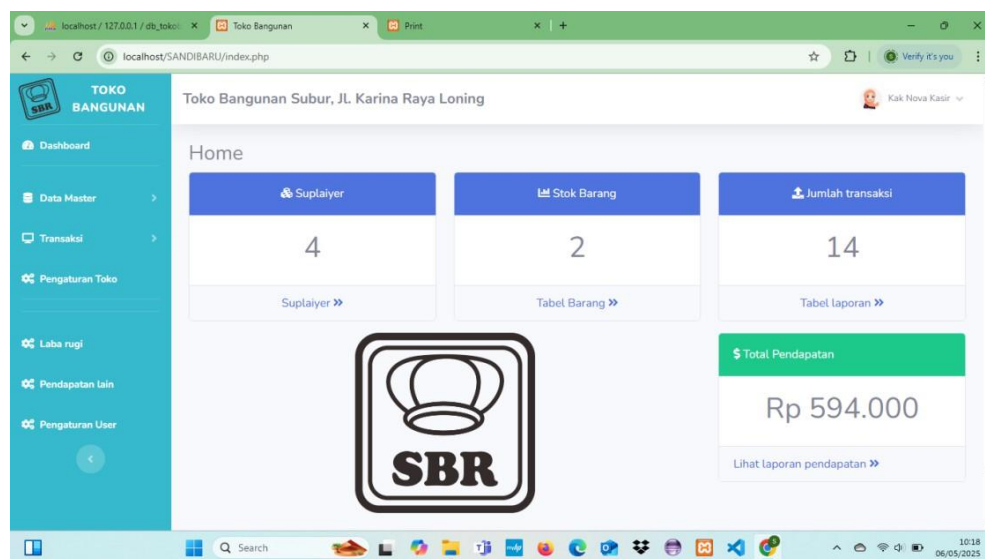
localhost / 127.0.0.1 / db_tokob | Toko Bangunan | Print

localhost/SANDIBARU/index.php

Verify it's you

SBR

TOKO BANGUNAN

Toko Bangunan Subur, Jl. Karina Raya Loning

Kak Nova Kasir

Dashboard

Data Master

Transaksi

Pengaturan Toko

Laba rugi

Pendapatan lain

Pengaturan User

Home

Suplaiyer

4

Suplaiyer »

Stok Barang

2

Tabel Barang »

Jumlah transaksi

14

Tabel laporan »

SBR

$ Total Pendapatan

Rp 594.000

Lihat laporan pendapatan »

Search

10:18
06/05/2025